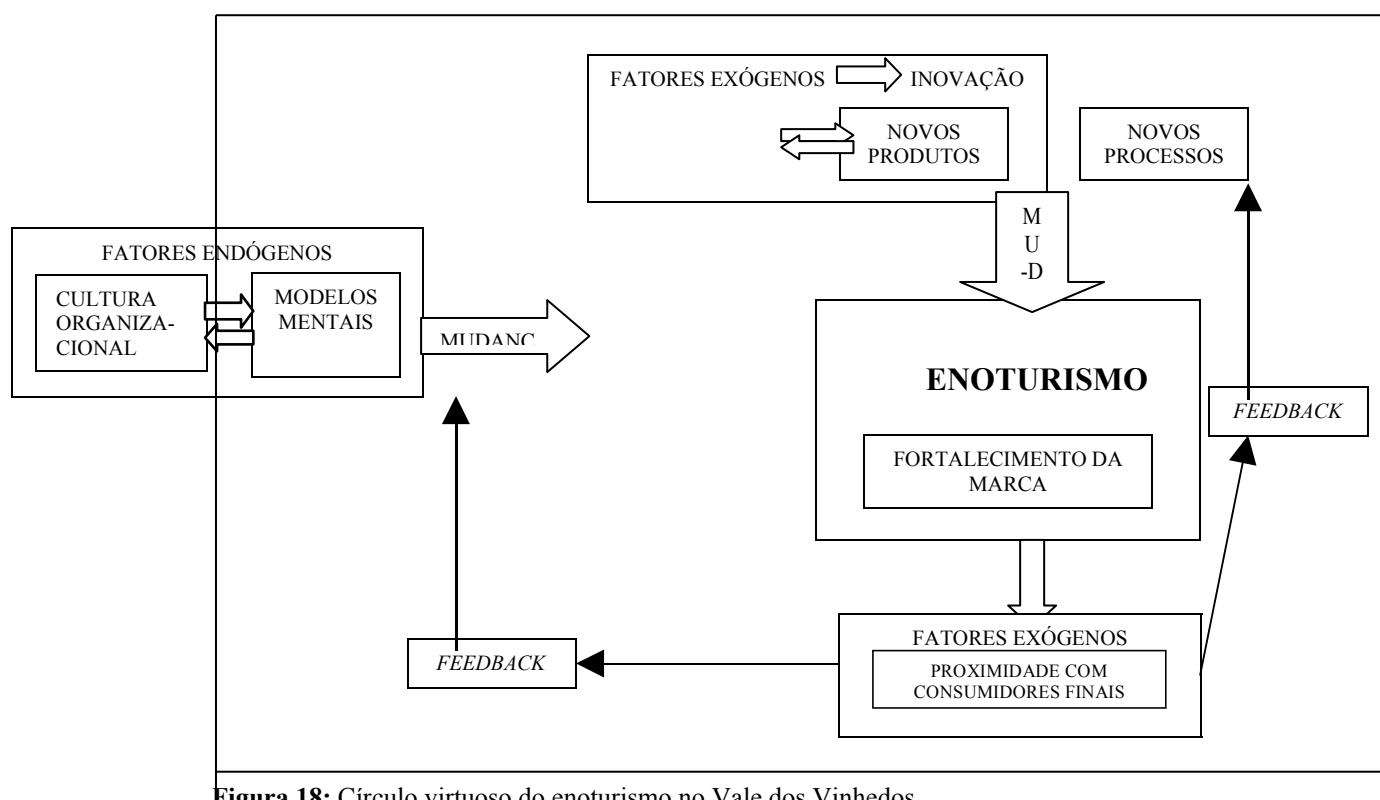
FATORES EXÓGENOS INOVAÇÃO

NOVOS PRODUTOS

NOVOS PROCESSOS

M U -D

FATORES ENDÓGENOS

CULTURA ORGANIZACIONAL

MODELOS MENTAIS

MUDANC

ENOTURISMO

FORTALECIMENTO DA MARCA

*FEEDBACK*

*FEEDBACK*

FATORES EXÓGENOS

PROXIMIDADE COM CONSUMIDORES FINAIS

**Figura 18:** Círculo virtuoso do enoturismo no Vale dos Vinhedos